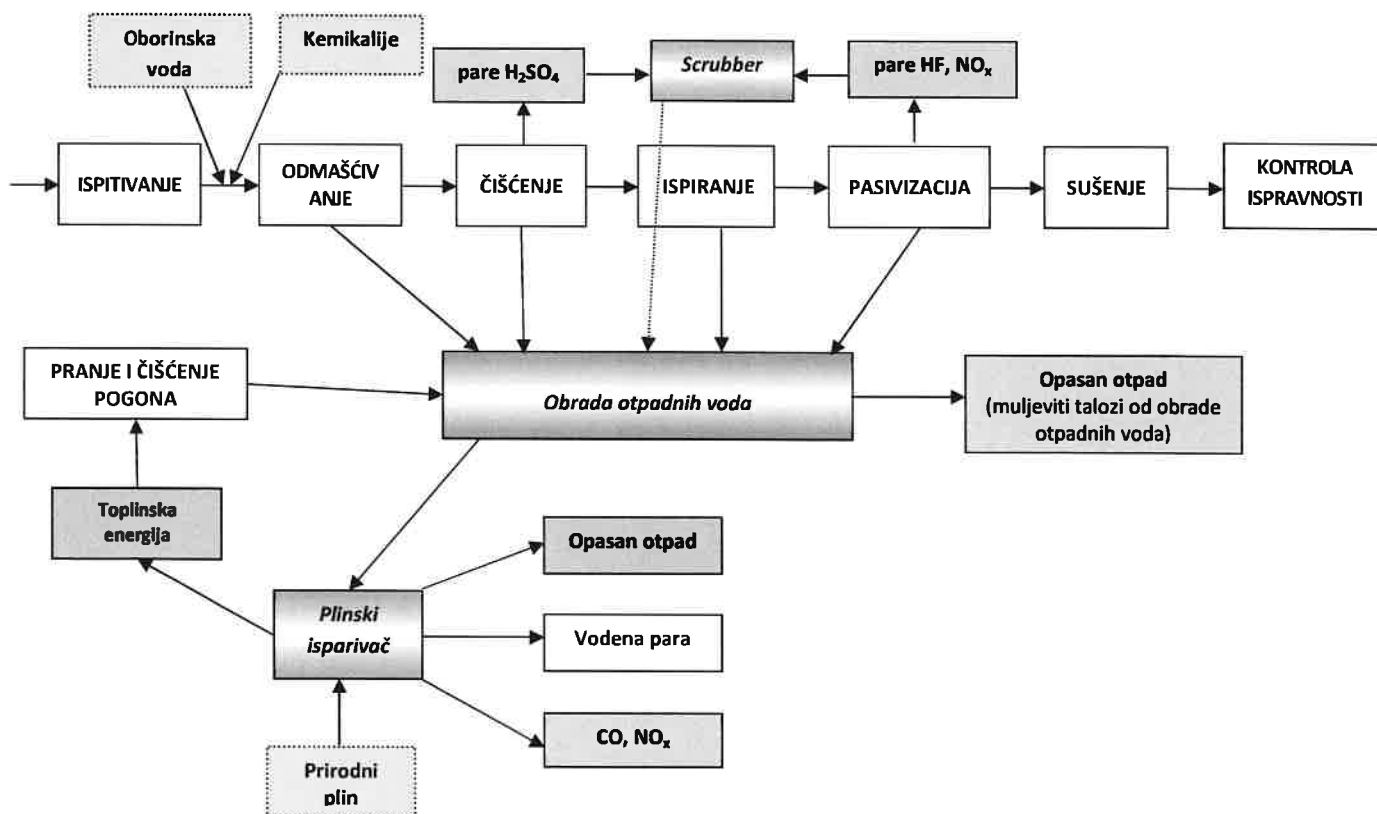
Oborinska voda

Kemikalije

pare $H_2SO_4$

Scrubber

pare HF, $NO_x$

ISPITIVANJE

ODMAŠĆIVANJE

ČIŠĆENJE

ISPIRANJE

PASIVIZACIJA

SUŠENJE

KONTROLA ISPRAVNOSTI

PRANJE I ČIŠĆENJE POGONA

Obrada otpadnih voda

Opasan otpad (muljeviti talozi od obrade otpadnih voda)

Toplinska energija

Opasan otpad

Plinski isparivač

Vodena para

CO, $NO_x$

Prirodni plin